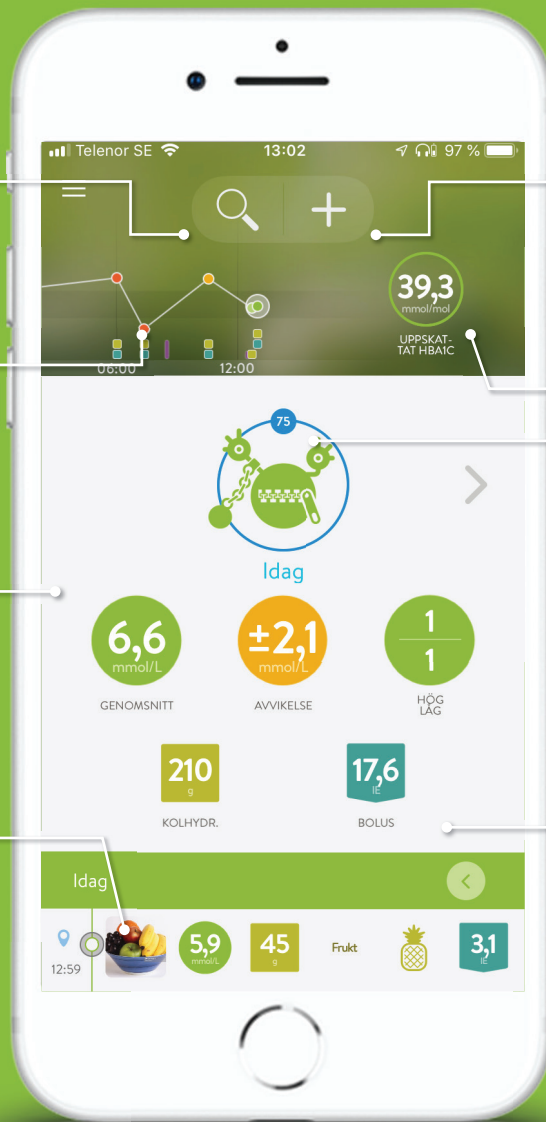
Telenor SE 13:02 97 %

39,3
mmol/mol
UPPSKAT-TAT HBA1C

06:00 12:00

75

Idag

6,6
mmol/L
GENOMSNITT

±2,1
mmol/L
AVVIKELSE

1
1
HÖG
LÅG

210
g
KOLHYDR.

17,6
IE
BOLUS

Idag

12:59

5,9
mmol/L

45
g

Frukt

3,1
IE